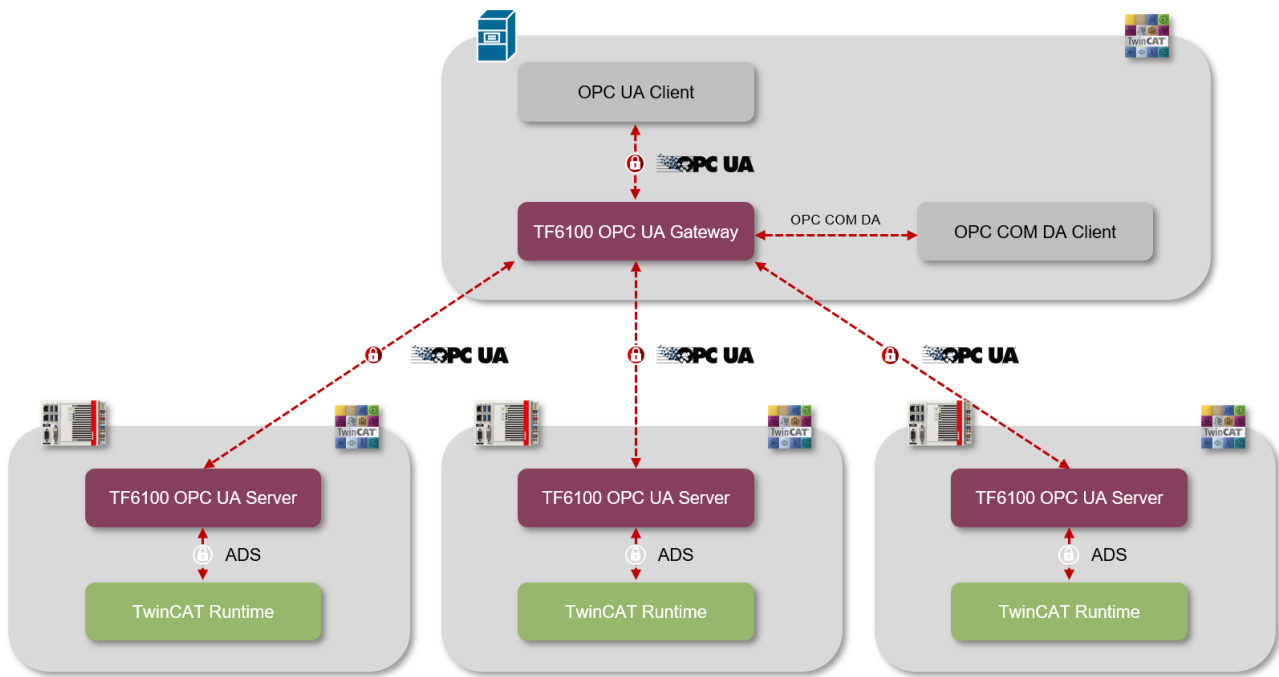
TwinCAT

OPC UA Client

OPC UA

TF6100 OPC UA Gateway

OPC COM DA

OPC COM DA Client

OPC UA

OPC UA

OPC UA

TwinCAT

TwinCAT

TwinCAT

TF6100 OPC UA Server

ADS

TwinCAT Runtime

TF6100 OPC UA Server

ADS

TwinCAT Runtime

TF6100 OPC UA Server

ADS

TwinCAT Runtime